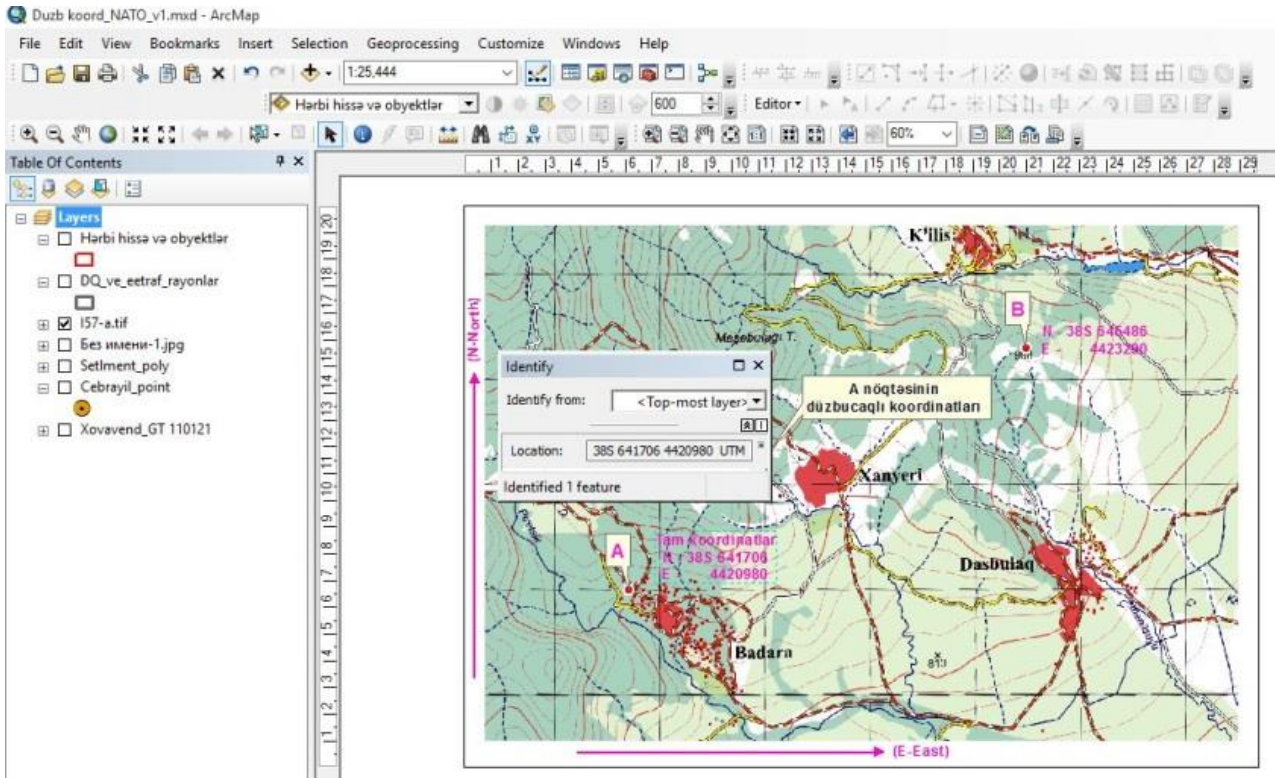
Duzb koord_NATO_v1.mxd - ArcMap

File Edit View Bookmarks Insert Selection Geoprocessing Customize Windows Help

1:25,444

Hərbi hissə və obyektlər

600

Editor▾

60%

Table Of Contents

Layers

Hərbi hissə və obyektlər

DQ_ve_eetraf_rayonlar

I57-a.tif

Без имени-1.jpg

Setlment_poly

Cebrayil_point

Xovavend_GT 110121

1 2 3 4 5 6 7 8 9 10 11 12 13 14 15 16 17 18 19 20 21 22 23 24 25 26 27 28 29

1 2 3 4 5 6 7 8 9 10 11 12 13 14 15 16 17 18 19 20

K'ilis

B

N 38S 646486
E 4423290

Məzəbulağı T.

(N-North)

Identify

Identify from: <Top-most layer>

Location: 38S 641706 4420980 UTM

Identified 1 feature

A nöqtəsinin düzbucaqlı koordinatları

Xanyeri

Tam koordinatlar
N 38S 641706
E 4420980

A

Dasbulaq

Badara

813

(E-East)